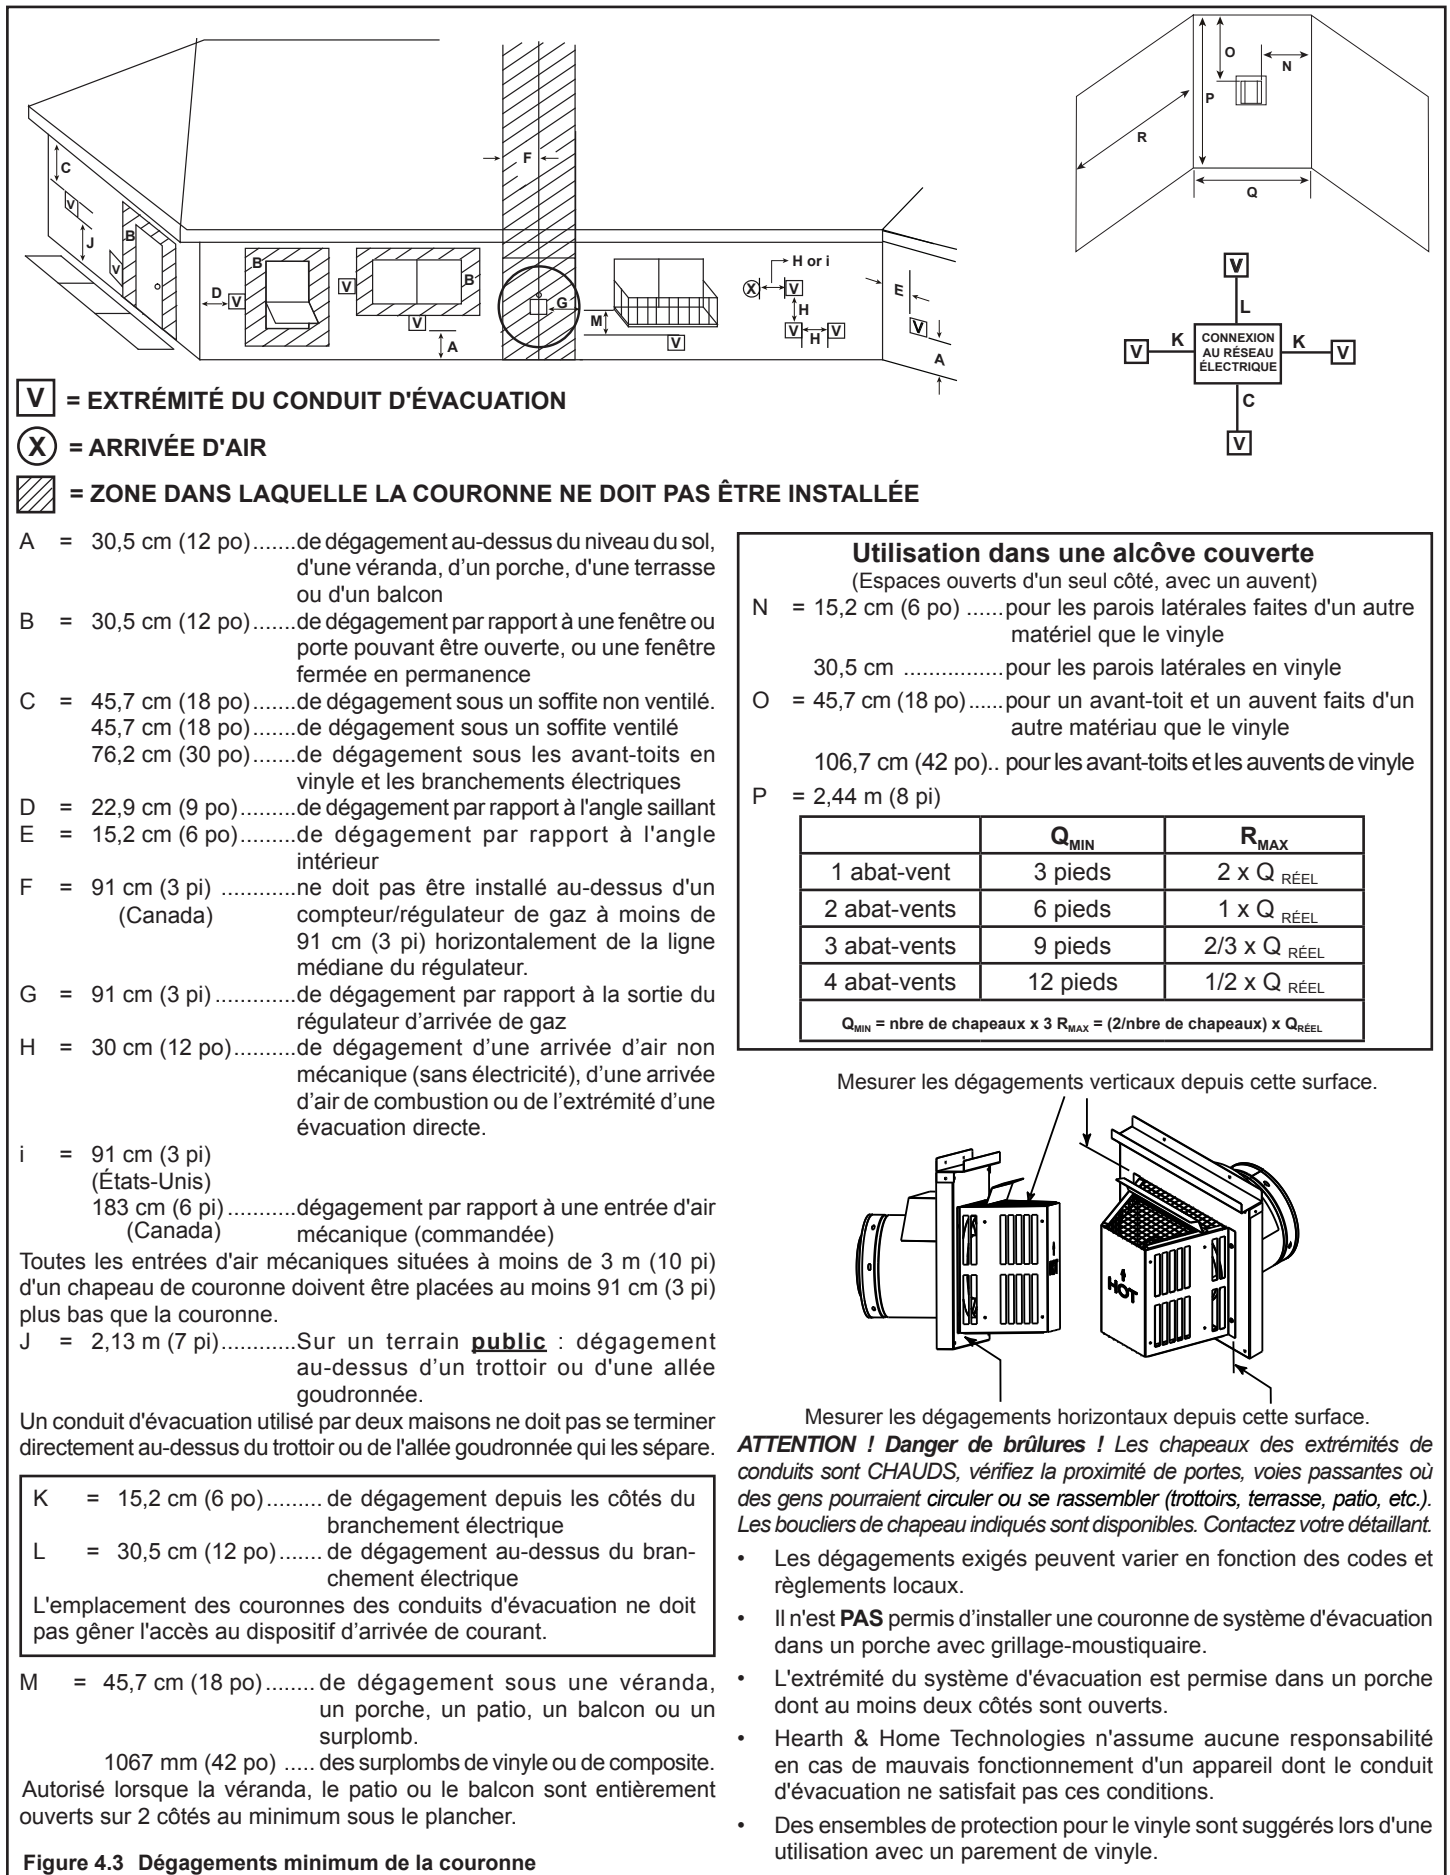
C
V
J
B
V
B
D
V
V
B
V
A
F
G
M
V
H or i
X
V
H
V
H
V
E
V
A

O
N
P
R
Q

V
L
K
K
V
CONNEXION AU RÉSEAU ÉLECTRIQUE
V
C
V

V = EXTRÉMITÉ DU CONDUIT D'ÉVACUATION

X = ARRIVÉE D'AIR

= ZONE DANS LAQUELLE LA COURONNE NE DOIT PAS ÊTRE INSTALLÉE

A = 30,5 cm (12 po).......de dégagement au-dessus du niveau du sol, d'une véranda, d'un porche, d'une terrasse ou d'un balcon
B = 30,5 cm (12 po).......de dégagement par rapport à une fenêtre ou porte pouvant être ouverte, ou une fenêtre fermée en permanence
C = 45,7 cm (18 po).......de dégagement sous un soffite non ventilé.
45,7 cm (18 po).......de dégagement sous un soffite ventilé
76,2 cm (30 po).......de dégagement sous les avant-toits en vinyle et les branchements électriques
D = 22,9 cm (9 po).........de dégagement par rapport à l'angle saillant
E = 15,2 cm (6 po).........de dégagement par rapport à l'angle intérieur
F = 91 cm (3 pi) ............ne doit pas être installé au-dessus d'un (Canada) compteur/régulateur de gaz à moins de 91 cm (3 pi) horizontalement de la ligne médiane du régulateur.
G = 91 cm (3 pi) ............de dégagement par rapport à la sortie du régulateur d'arrivée de gaz
H = 30 cm (12 po)..........de dégagement d'une arrivée d'air non mécanique (sans électricité), d'une arrivée d'air de combustion ou de l'extrémité d'une évacuation directe.
i = 91 cm (3 pi) (États-Unis)
183 cm (6 pi)...........dégagement par rapport à une entrée d'air (Canada) mécanique (commandée)
Toutes les entrées d'air mécaniques situées à moins de 3 m (10 pi) d'un chapeau de couronne doivent être placées au moins 91 cm (3 pi) plus bas que la couronne.
J = 2,13 m (7 pi)............Sur un terrain public : dégagement au-dessus d'un trottoir ou d'une allée goudronnée.
Un conduit d'évacuation utilisé par deux maisons ne doit pas se terminer directement au-dessus du trottoir ou de l'allée goudronnée qui les sépare.

K = 15,2 cm (6 po)......... de dégagement depuis les côtés du branchement électrique
L = 30,5 cm (12 po)....... de dégagement au-dessus du branchement électrique
L'emplacement des couronnes des conduits d'évacuation ne doit pas gêner l'accès au dispositif d'arrivée de courant.

M = 45,7 cm (18 po)........ de dégagement sous une véranda, un porche, un patio, un balcon ou un surplomb.
1067 mm (42 po) ..... des surplombs de vinyle ou de composite.
Autorisé lorsque la véranda, le patio ou le balcon sont entièrement ouverts sur 2 côtés au minimum sous le plancher.

Figure 4.3 Dégagements minimum de la couronne

Utilisation dans une alcôve couverte
(Espaces ouverts d'un seul côté, avec un auvent)
N = 15,2 cm (6 po) ......pour les parois latérales faites d'un autre matériel que le vinyle
30,5 cm ...............pour les parois latérales en vinyle
O = 45,7 cm (18 po)......pour un avant-toit et un auvent faits d'un autre matériau que le vinyle
106,7 cm (42 po).. pour les avant-toits et les auvents de vinyle
P = 2,44 m (8 pi)

| | $Q_{MIN}$ | $R_{MAX}$ |
|---|---|---|
| 1 abat-vent | 3 pieds | 2 x $Q_{RÉEL}$ |
| 2 abat-vents | 6 pieds | 1 x $Q_{RÉEL}$ |
| 3 abat-vents | 9 pieds | 2/3 x $Q_{RÉEL}$ |
| 4 abat-vents | 12 pieds | 1/2 x $Q_{RÉEL}$ |

$Q_{MIN}$ = nbre de chapeaux x 3 $R_{MAX}$ = (2/nbre de chapeaux) x $Q_{RÉEL}$

Mesurer les dégagements verticaux depuis cette surface.

HOT

Mesurer les dégagements horizontaux depuis cette surface.
ATTENTION ! Danger de brûlures ! Les chapeaux des extrémités de conduits sont CHAUDS, vérifiez la proximité de portes, voies passantes où des gens pourraient circuler ou se rassembler (trottoirs, terrasse, patio, etc.). Les boucliers de chapeau indiqués sont disponibles. Contactez votre détaillant.
• Les dégagements exigés peuvent varier en fonction des codes et règlements locaux.
• Il n'est PAS permis d'installer une couronne de système d'évacuation dans un porche avec grillage-moustiquaire.
• L'extrémité du système d'évacuation est permise dans un porche dont au moins deux côtés sont ouverts.
• Hearth & Home Technologies n'assume aucune responsabilité en cas de mauvais fonctionnement d'un appareil dont le conduit d'évacuation ne satisfait pas ces conditions.
• Des ensembles de protection pour le vinyle sont suggérés lors d'une utilisation avec un parement de vinyle.